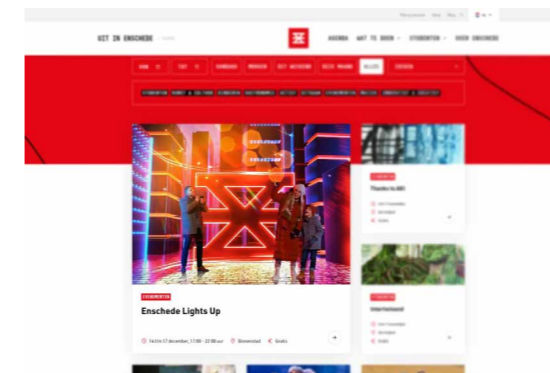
UIT IN ENSCHEDE

AGENDA WAT TE DOEN STUDENTEN OVER ENSCHEDE

VANDAAG MORGEN DIT WEEKEND DEZE MAAND ALLES

EVENEMENTEN

Enschede Lights Up

Binnenstad Gratis

EVENEMENTEN

Thanks to BO

EVENEMENTEN

Intertainment